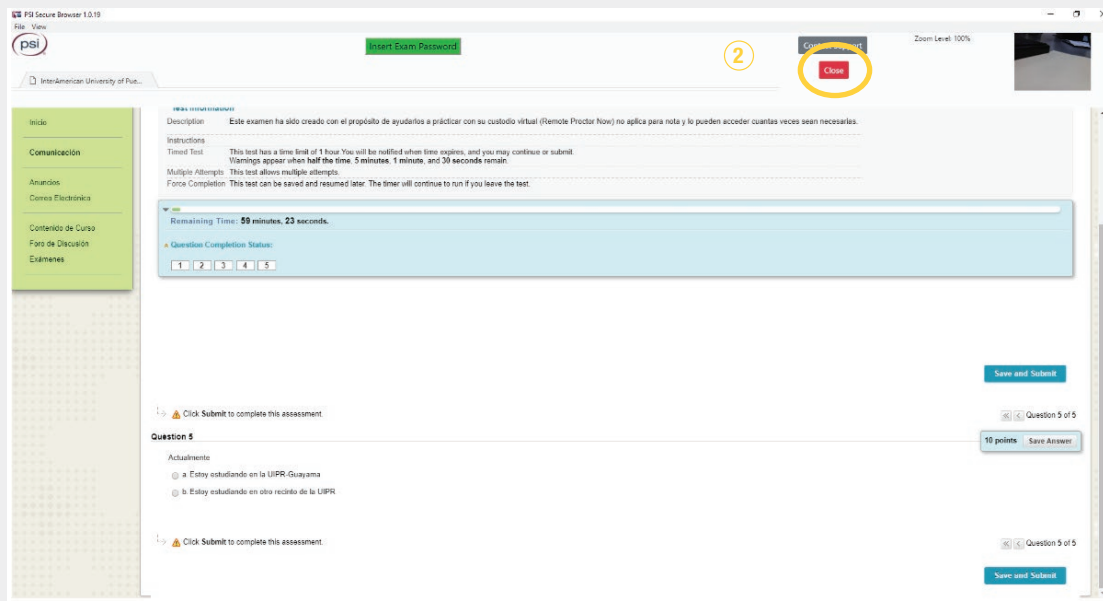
PSI Secure Browser 1.0.19
File View
psi
Insert Exam Password
2
Contact Support
Close
Zoom Level: 100%
InterAmerican University of Pue...

Inicio
Comunicación
Anuncios
Correo Electrónico
Contenido de Curso
Foro de Discusión
Exámenes

Test Information
Description Este examen ha sido creado con el propósito de ayudarlos a prácticar con su custodio virtual (Remote Proctor Now) no aplica para nota y lo pueden acceder cuantas veces sean necesarias.
Instructions
Timed Test This test has a time limit of 1 hour. You will be notified when time expires, and you may continue or submit. Warnings appear when half the time, 5 minutes, 1 minute, and 30 seconds remain.
Multiple Attempts This test allows multiple attempts.
Force Completion This test can be saved and resumed later. The timer will continue to run if you leave the test.

Remaining Time: 59 minutes, 23 seconds.
Question Completion Status:
1 2 3 4 5

Save and Submit

Click Submit to complete this assessment.
Question 5 of 5

Question 5
10 points Save Answer
Actualmente
a. Estoy estudiando en la UIPR-Guayama
b. Estoy estudiando en otro recinto de la UIPR

Click Submit to complete this assessment.
Question 5 of 5
Save and Submit